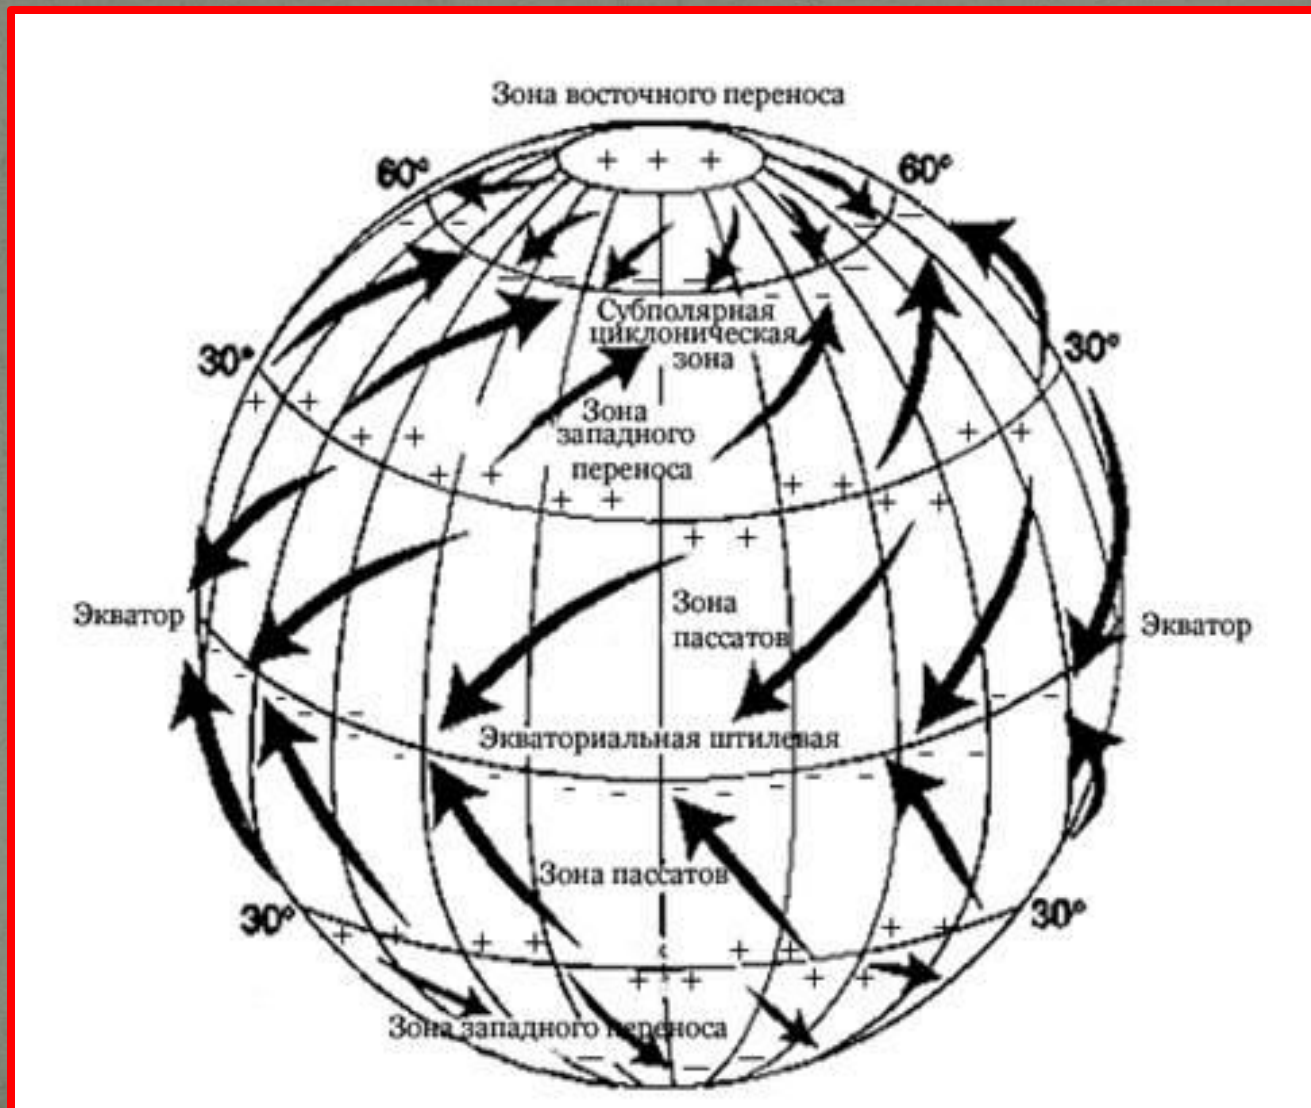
Зона восточного переноса

+ + +

60°

60°

Субполярная циклоническая зона

30°

30°

Зона западного переноса

+ +

+ +

+ +

+ +

+ +

+ +

+ +

+ +

Зона пассатов

Экватор

Экватор

Экваториальная штилевая

Зона пассатов

30°

30°

+ +

+ +

+ +

+ +

+ +

Зона западного переноса